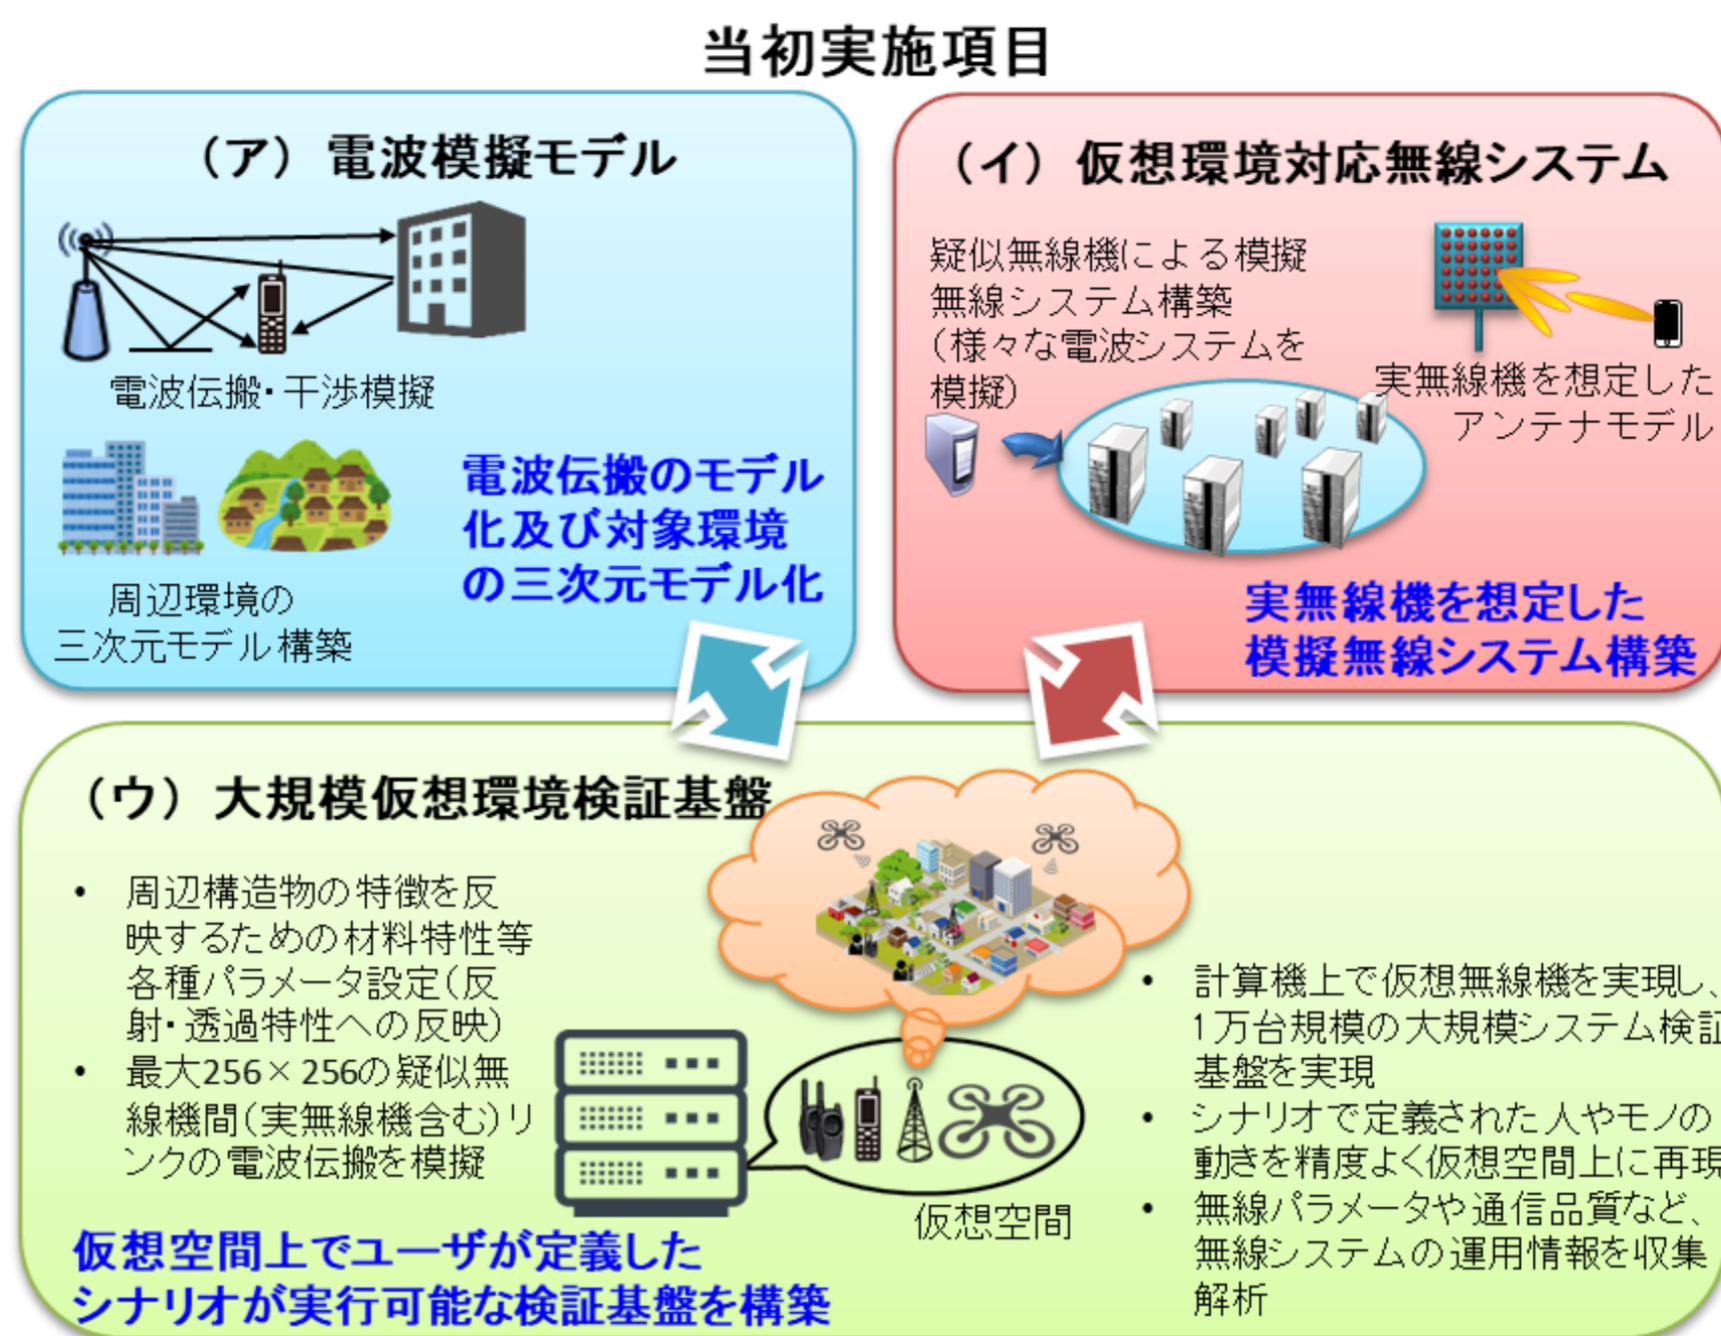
当初実施項目

（ア）電波模擬モデル

電波伝搬・干渉模擬

周辺環境の三次元モデル構築

電波伝搬のモデル化及び対象環境の三次元モデル化

（イ）仮想環境対応無線システム

疑似無線機による模擬無線システム構築（様々な電波システムを模擬）

実無線機を想定したアンテナモデル

実無線機を想定した模擬無線システム構築

（ウ）大規模仮想環境検証基盤

• 周辺構造物の特徴を反映するための材料特性等各種パラメータ設定（反射・透過特性への反映）
• 最大256×256の疑似無線機間（実無線機含む）リンクの電波伝搬を模擬

仮想空間

• 計算機上で仮想無線機を実現し、1万台規模の大規模システム検証基盤を実現
• シナリオで定義された人やモノの動きを精度よく仮想空間上に再現
• 無線パラメータや通信品質など、無線システムの運用情報を収集解析

仮想空間上でユーザが定義したシナリオが実行可能な検証基盤を構築